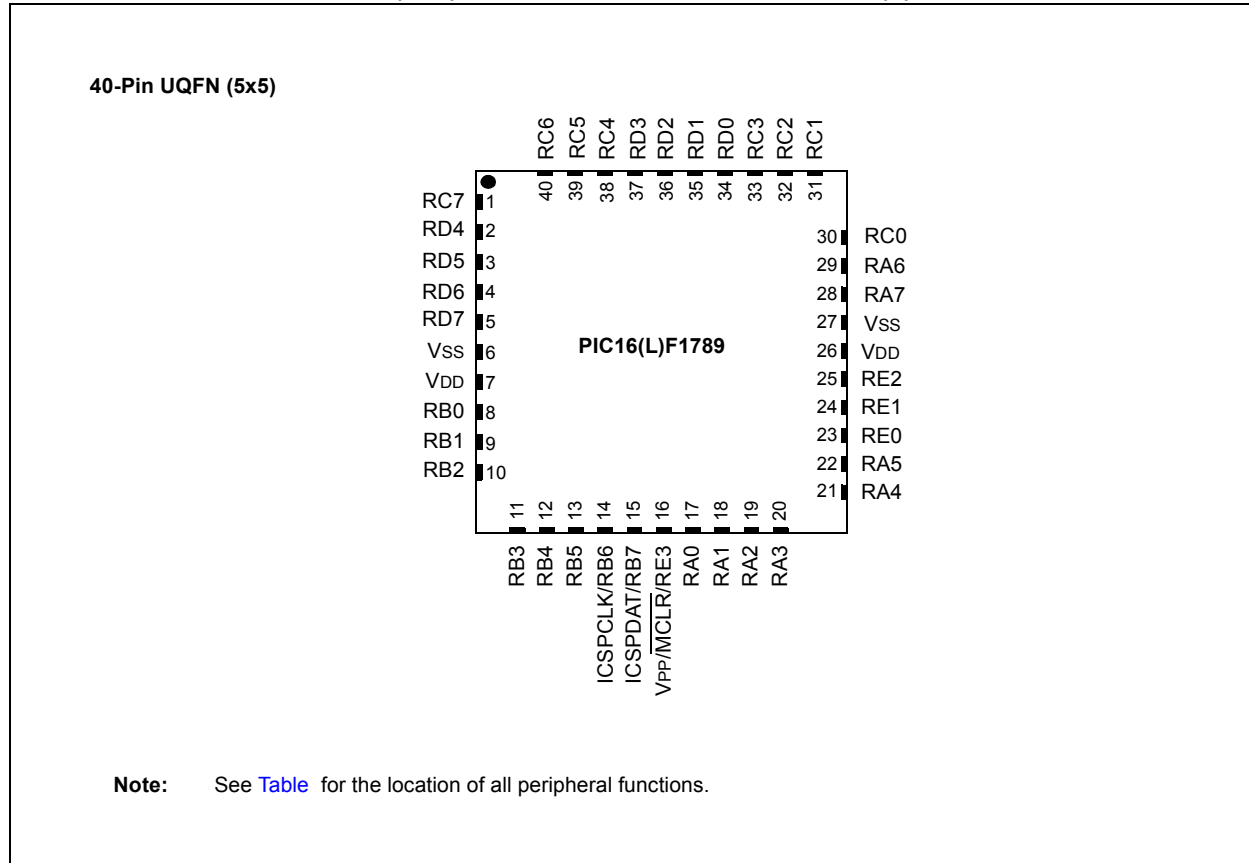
40-Pin UQFN (5x5)

RC6 RC5 RC4 RD3 RD2 RD1 RD0 RC3 RC2 RC1

40 39 38 37 36 35 34 33 32 31

RC7 1
RD4 2
RD5 3
RD6 4
RD7 5
VSS 6
VDD 7
RB0 8
RB1 9
RB2 10

30 RC0
29 RA6
28 RA7
27 VSS
26 VDD
25 RE2
24 RE1
23 RE0
22 RA5
21 RA4

PIC16(L)F1789

11 12 13 14 15 16 17 18 19 20

RB3 RB4 RB5 ICSPCLK/RB6 ICSPDAT/RB7 VPP/$\overline{MCLR}$/RE3 RA0 RA1 RA2 RA3

Note: See Table for the location of all peripheral functions.